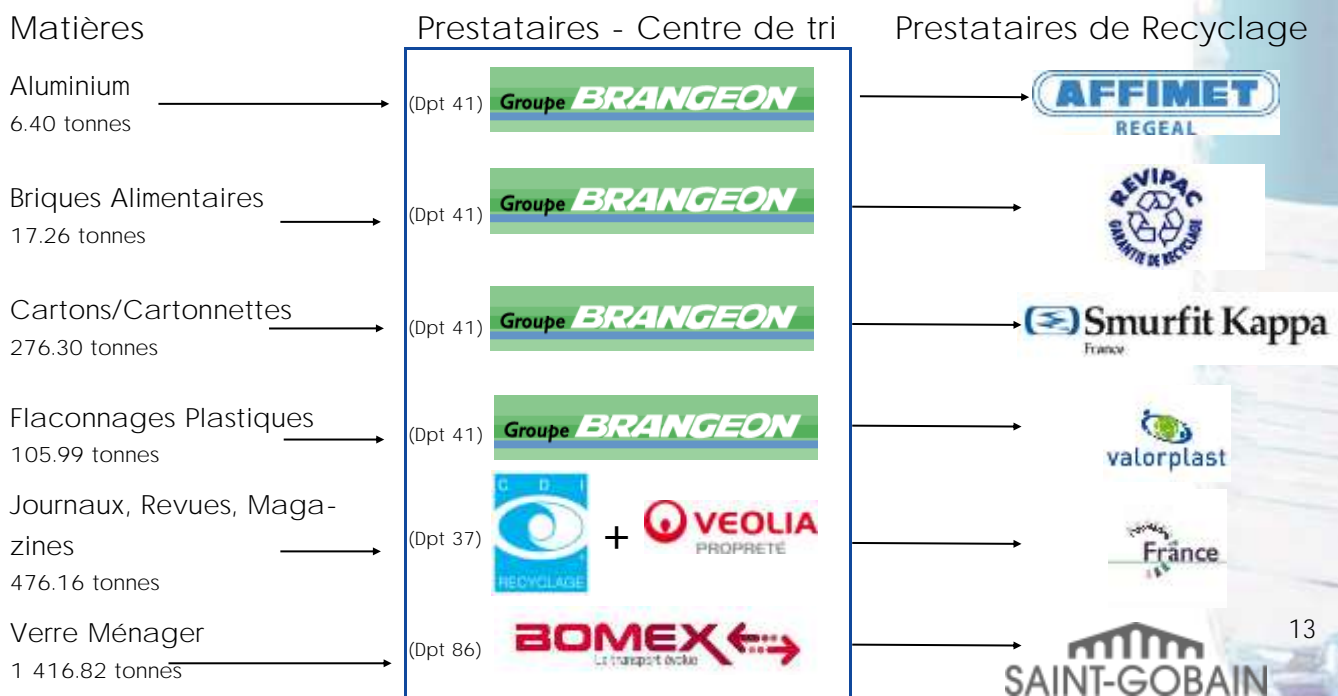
Matières

Prestataires - Centre de tri

Prestataires de Recyclage

Aluminium
6.40 tonnes

(Dpt 41) Groupe BRANGEON

AFFIMET
REGEAL

Briques Alimentaires
17.26 tonnes

(Dpt 41) Groupe BRANGEON

REVIPAC
GARANTIE DE RECYCLAGE

Cartons/Cartonnettes
276.30 tonnes

(Dpt 41) Groupe BRANGEON

Smurfit Kappa
France

Flaconnages Plastiques
105.99 tonnes

(Dpt 41) Groupe BRANGEON

valorplast

Journaux, Revues, Magazines
476.16 tonnes

(Dpt 37) C D I RECYCLAGE + VEOLIA PROPRETÉ

France

Verre Ménager
1 416.82 tonnes

(Dpt 86) BOMEX
Le transport évolue

SAINT-GOBAIN

13